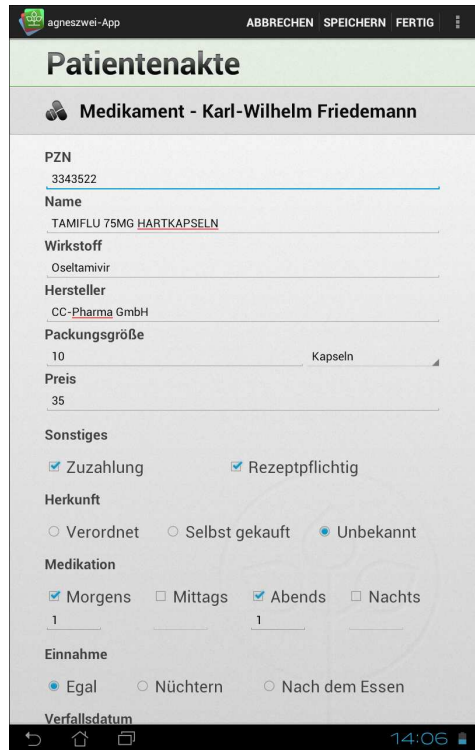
agneszwei-App ABBRECHEN SPEICHERN FERTIG

Patientenakte

Medikament - Karl-Wilhelm Friedemann

PZN
3343522

Name
TAMIFLU 75MG HARTKAPSELN

Wirkstoff
Oseltamivir

Hersteller
CC-Pharma GmbH

Packungsgröße
10 Kapseln

Preis
35

Sonstiges
Zuzahlung Rezeptpflichtig

Herkunft
Verordnet Selbst gekauft Unbekannt

Medikation
Morgens Mittags Abends Nachts
1 1

Einnahme
Egal Nüchtern Nach dem Essen

Verfallsdatum

14:06